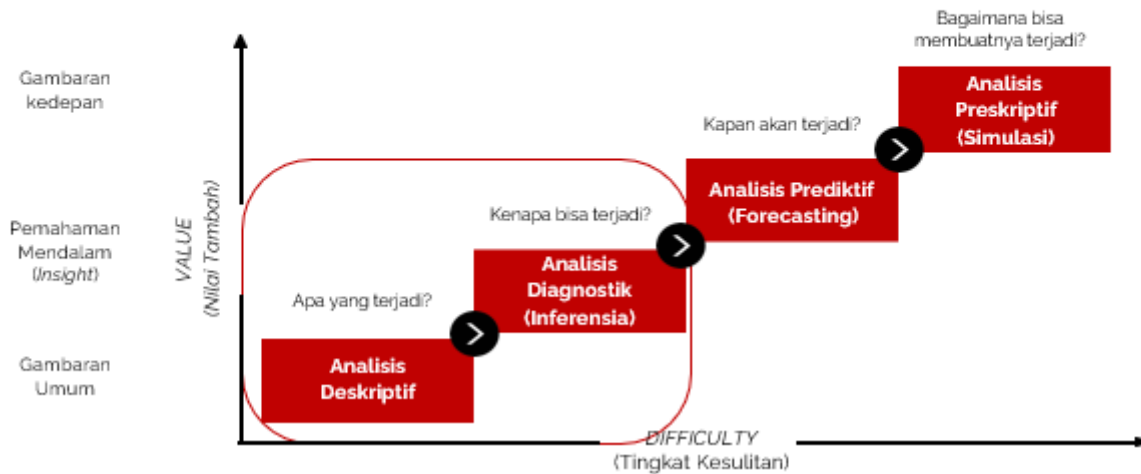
Bagaimana bisa membuatnya terjadi?

Gambaran kedepan

Analisis Preskriptif (Simulasi)

Kapan akan terjadi?

Analisis Prediktif (Forecasting)

Kenapa bisa terjadi?

Pemahaman Mendalam (Insight)

VALUE (Nilai Tambah)

Analisis Diagnostik (Inferensia)

Apa yang terjadi?

Gambaran Umum

Analisis Deskriptif

DIFFICULTY (Tingkat Kesulitan)